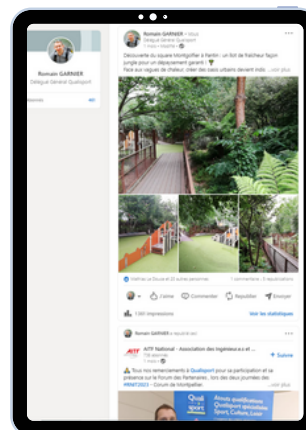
Romain GARNIER
Délégué Général Qualisport

Romain GARNIER • Vous
Délégué Général Qualisport
1 mois •

Découverte du square Montgolfier à Nantes : un îlot de fraîcheur façon jungle pour un dépaysement garanti !
Face aux vagues de chaleur, créer des oasis urbains devient indis ...voir plus

Vous et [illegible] autres personnes
1 commentaire • 6 republications

J'aime
Commenter
Republier
Envoyer

1 061 impressions
Voir les statistiques

Romain GARNIER a republié ceci

AITF National - Association des ingénieurs e.t et ...
+ Suivre

Tous nos remerciements à Qualisport pour sa participation et sa présence sur le Forum des Partenaires , lors des deux journées des #RMT2023 - Cœurs de Métier ...

Quali sport
Acteurs qualifiés
Qualisport
Sport Culture Loisirs